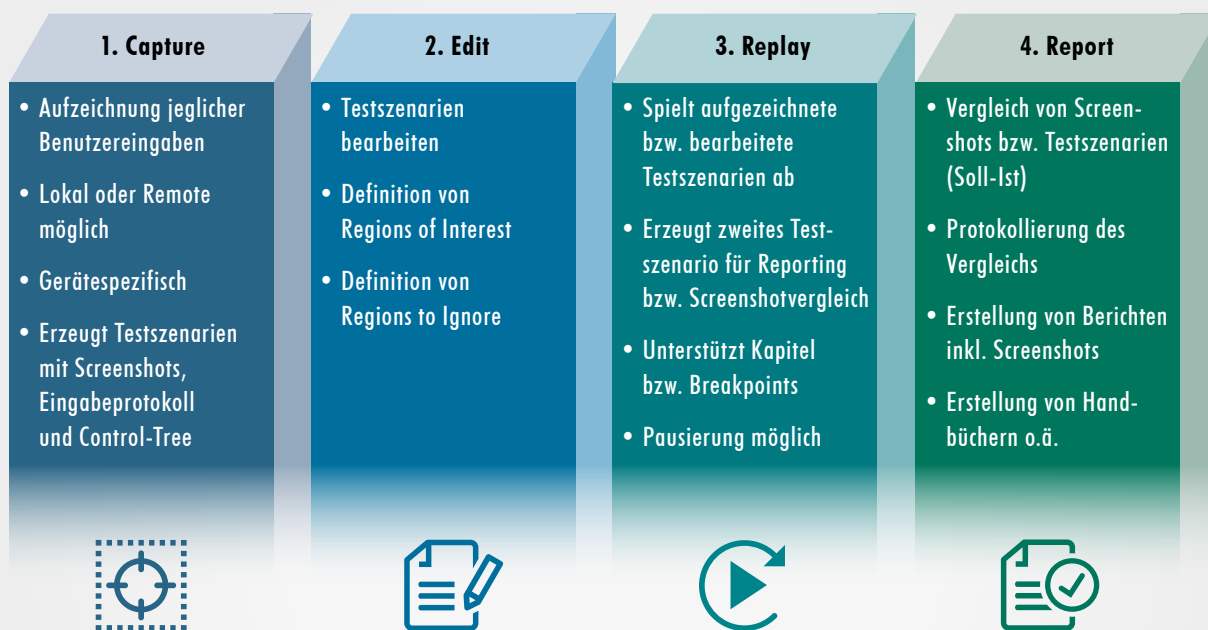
1. Capture

• Aufzeichnung jeglicher Benutzereingaben
• Lokal oder Remote möglich
• Gerätespezifisch
• Erzeugt Testszenarien mit Screenshots, Eingabeprotokoll und Control-Tree

2. Edit

• Testszenarien bearbeiten
• Definition von Regions of Interest
• Definition von Regions to Ignore

3. Replay

• Spielt aufgezeichnete bzw. bearbeitete Testszenarien ab
• Erzeugt zweites Testszenario für Reporting bzw. Screenshotvergleich
• Unterstützt Kapitel bzw. Breakpoints
• Pausierung möglich

4. Report

• Vergleich von Screenshots bzw. Testszenarien (Soll-Ist)
• Protokollierung des Vergleichs
• Erstellung von Berichten inkl. Screenshots
• Erstellung von Handbüchern o.ä.